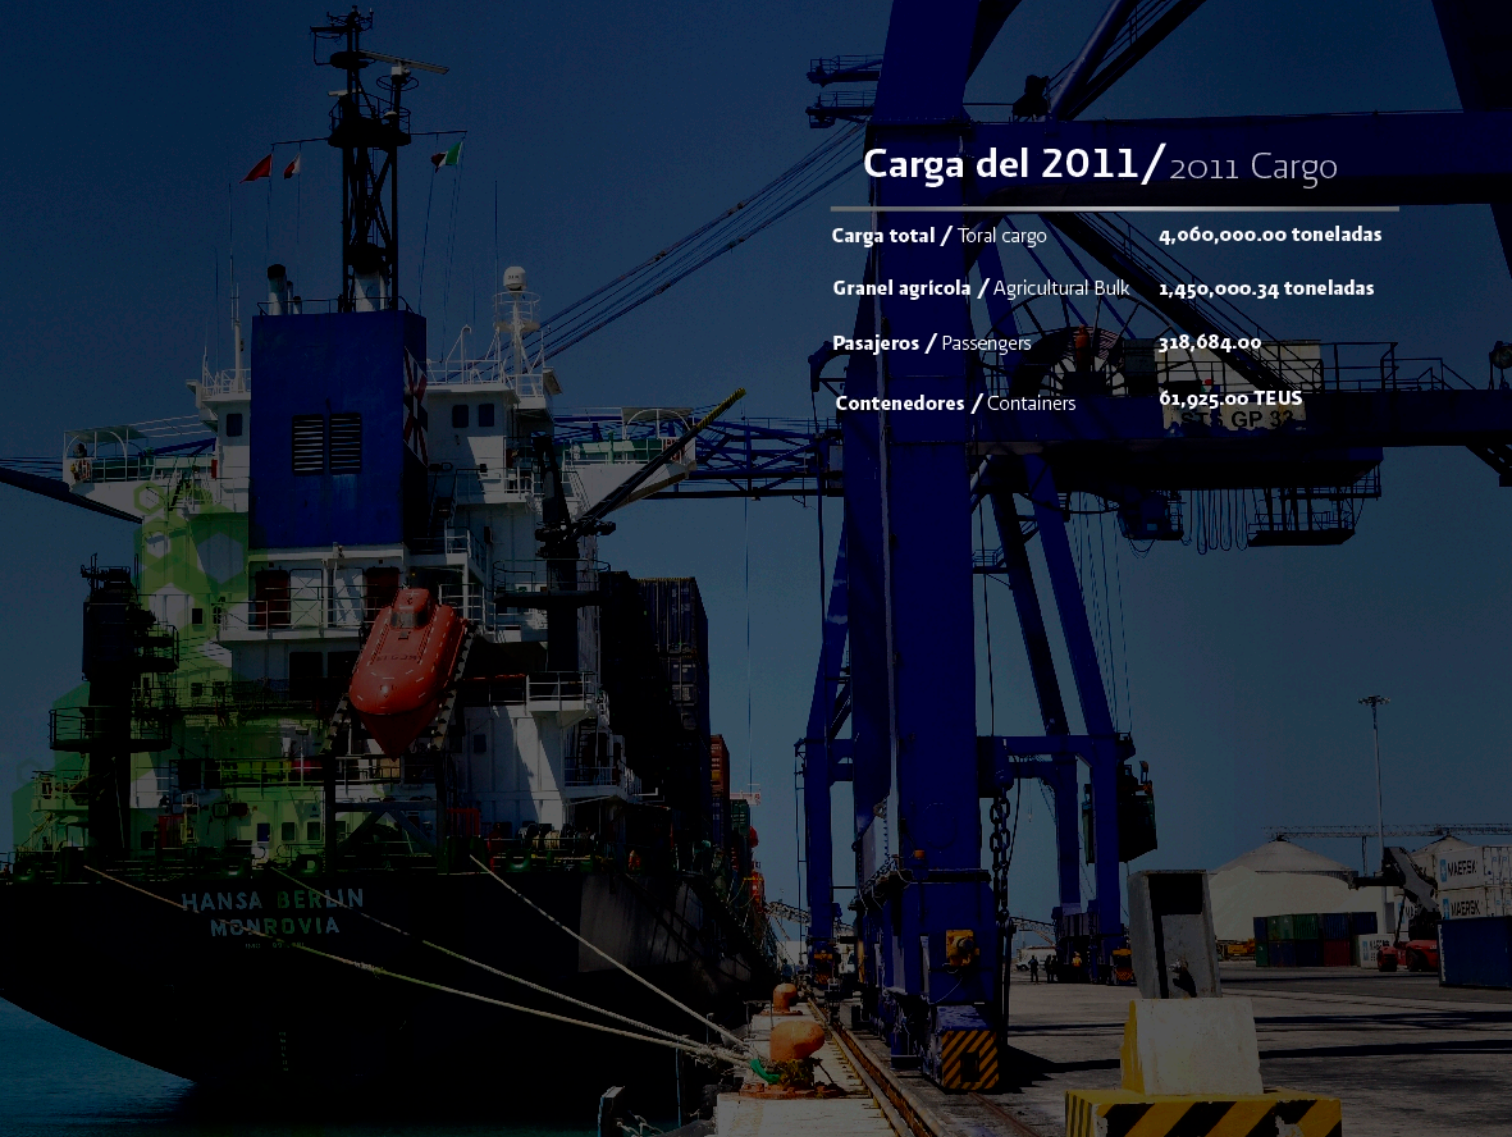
Carga del 2011/ 2011 Cargo

| | |
|---|---|
| Carga total / Toral cargo | 4,060,000.00 toneladas |
| Granel agricola / Agricultural Bulk | 1,450,000.34 toneladas |
| Pasajeros / Passengers | 318,684.00 |
| Contenedores / Containers | 61,925.00 TEUS |

GP 32

HANSA BERLIN
MONROVIA

MAERSK
MAERSK